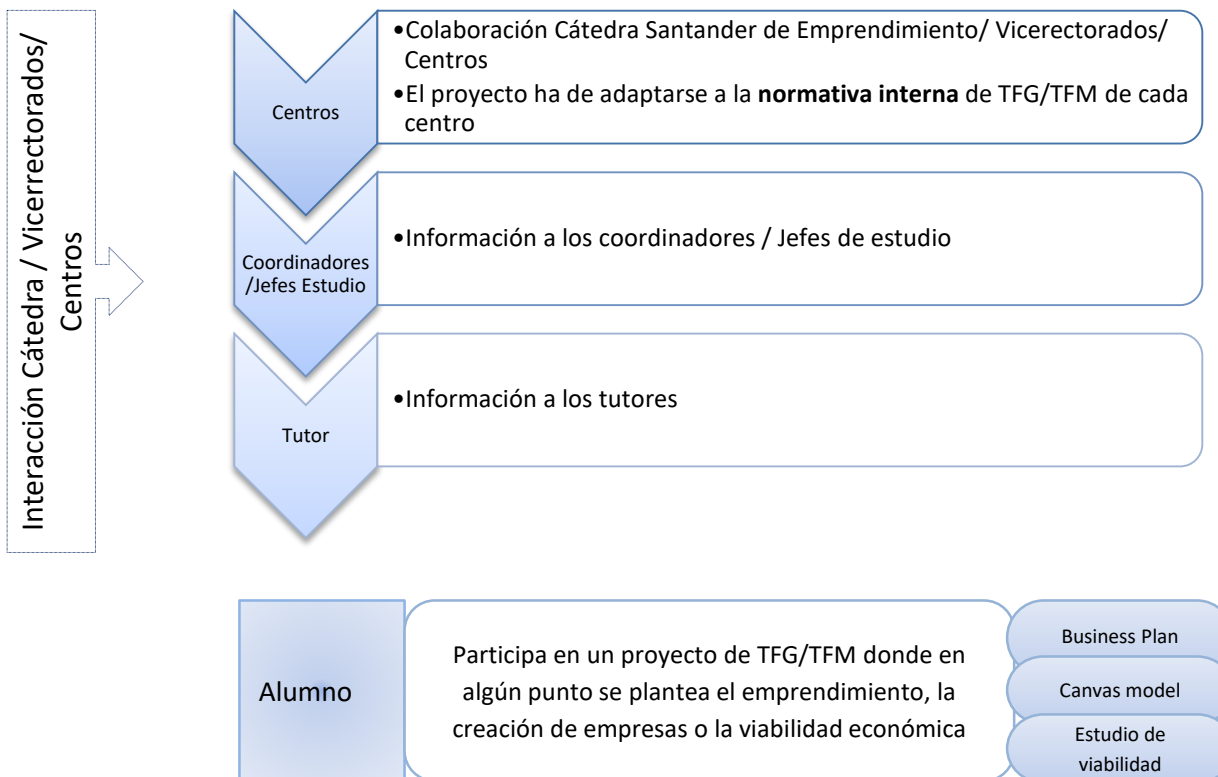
Interacción Cátedra / Vicerrectorados/ Centros

Centros

•Colaboración Cátedra Santander de Emprendimiento/ Vicerectorados/ Centros
•El proyecto ha de adaptarse a la **normativa interna** de TFG/TFM de cada centro

Coordinadores /Jefes Estudio

•Información a los coordinadores / Jefes de estudio

Tutor

•Información a los tutores

Alumno

Participa en un proyecto de TFG/TFM donde en algún punto se plantea el emprendimiento, la creación de empresas o la viabilidad económica

Business Plan

Canvas model

Estudio de viabilidad